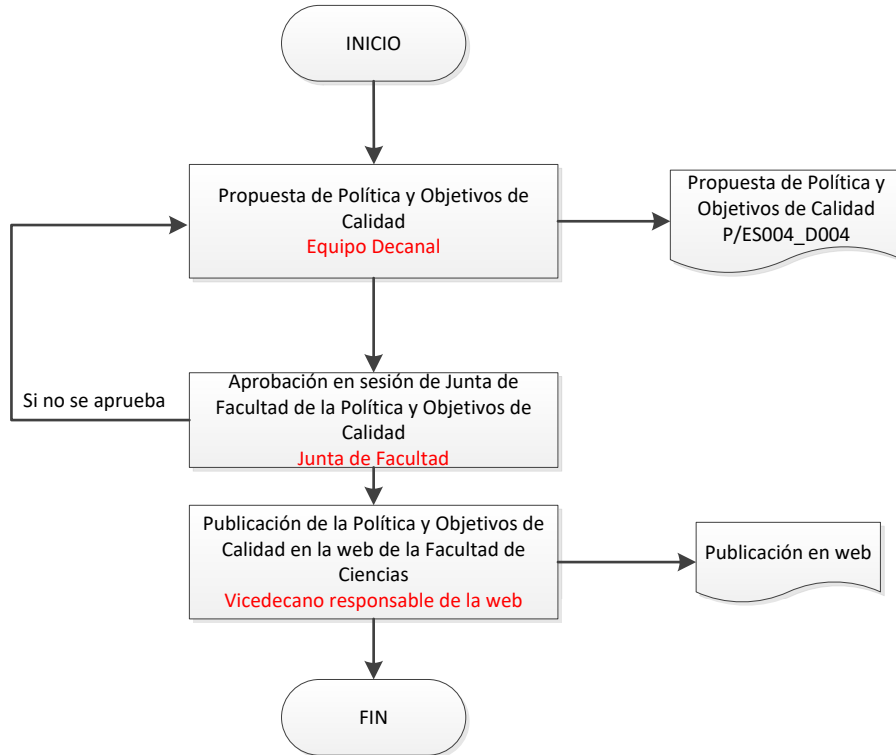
INICIO

Propuesta de Política y Objetivos de Calidad
Equipo Decanal

Propuesta de Política y Objetivos de Calidad
P/ES004_D004

Si no se aprueba

Aprobación en sesión de Junta de Facultad de la Política y Objetivos de Calidad
Junta de Facultad

Publicación de la Política y Objetivos de Calidad en la web de la Facultad de Ciencias
Vicedecano responsable de la web

Publicación en web

FIN